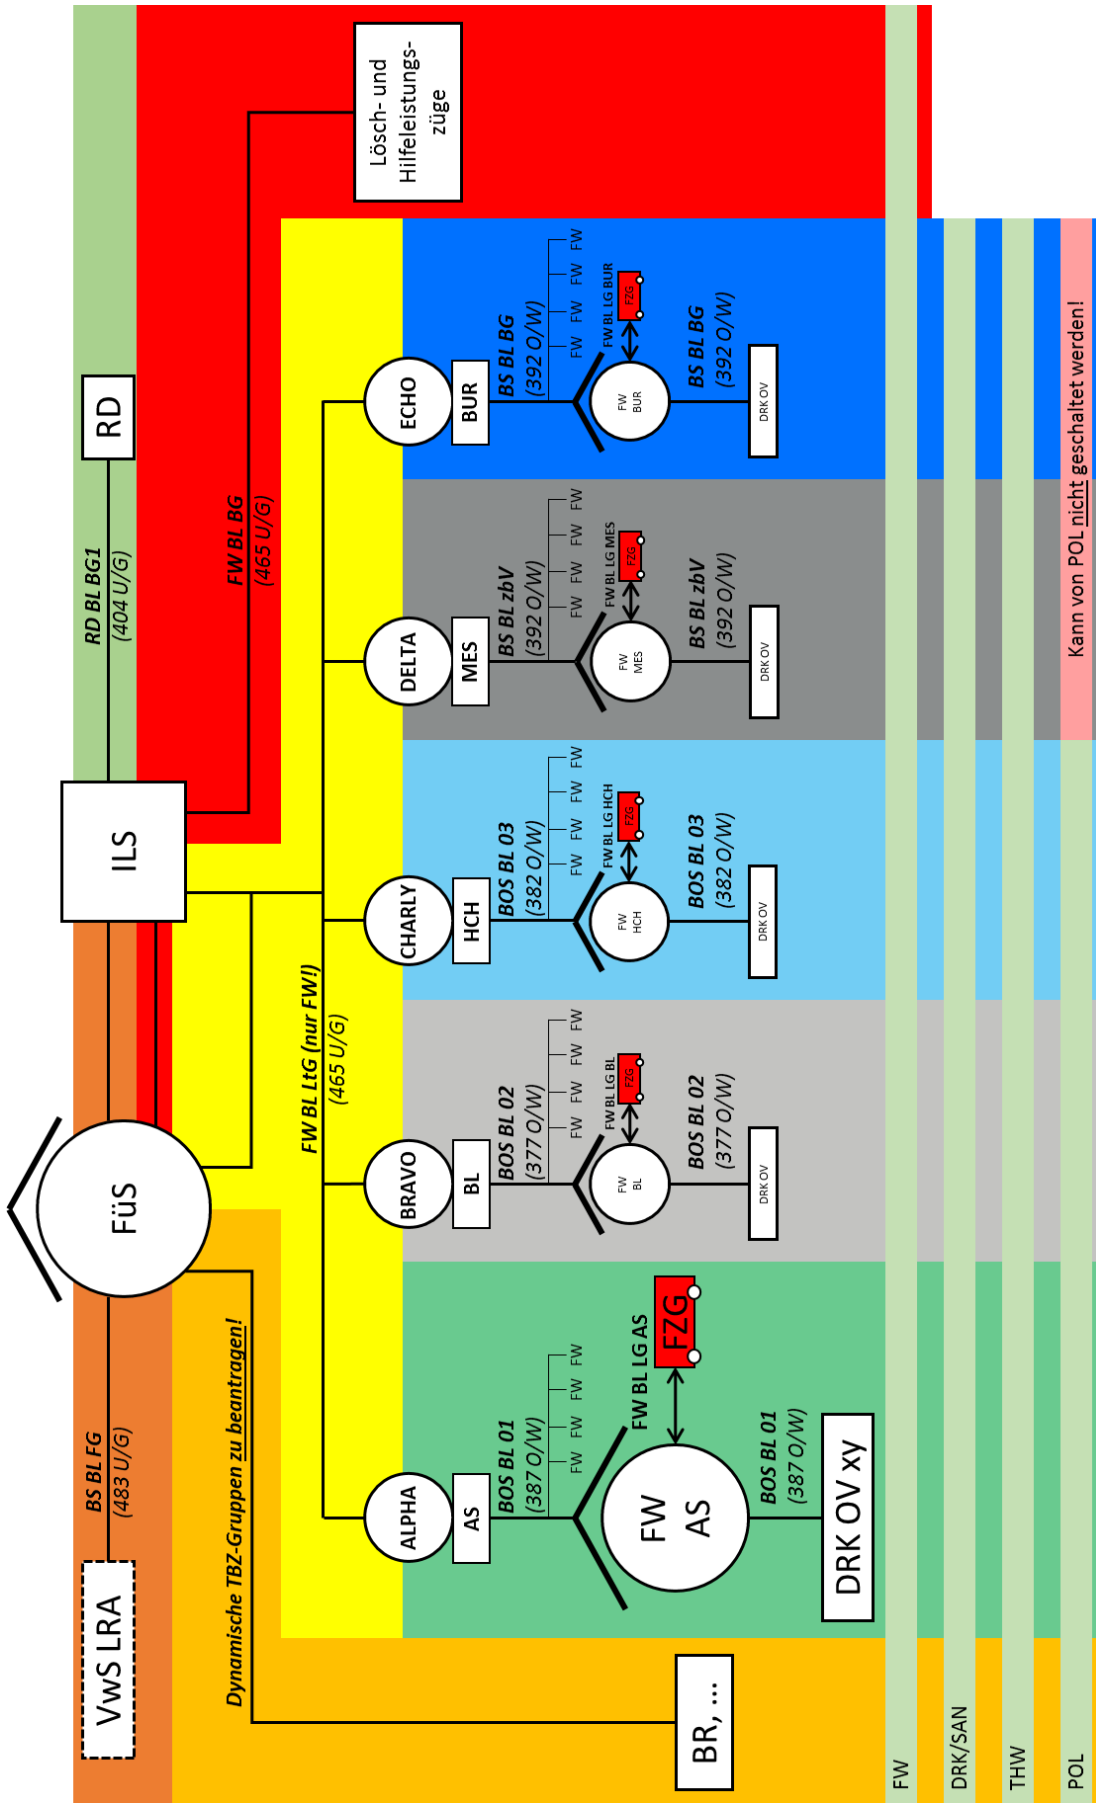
Lösch- und Hilfeleistungszüge

RD

RD BL BG1
(404 U/G)

FW BL BG
(465 U/G)

ILS

FüS

VwS LRA

BS BL FG
(483 U/G)

Dynamische TBZ-Gruppen zu beantragen!

FW BL LtG (nur FW!)
(465 U/G)

ECHO
BUR
BS BL BG
(392 O/W)
FW FW FW FW
FW BL LG BUR
FZG
FW BUR
BS BL BG
(392 O/W)
DRK OV

DELTA
MES
BS BL zbV
(392 O/W)
FW FW FW FW
FW BL LG MES
FZG
FW MES
BS BL zbV
(392 O/W)
DRK OV

CHARLY
HCH
BOS BL 03
(382 O/W)
FW FW FW FW
FW BL LG HCH
FZG
FW HCH
BOS BL 03
(382 O/W)
DRK OV

BRAVO
BL
BOS BL 02
(377 O/W)
FW FW FW FW
FW BL LG BL
FZG
FW BL
BOS BL 02
(377 O/W)
DRK OV

ALPHA
AS
BOS BL 01
(387 O/W)
FW FW FW FW
FW BL LG AS
FZG
FW AS
BOS BL 01
(387 O/W)
DRK OV xy

BR, ...

FW
DRK/SAN
THW
POL

Kann von POL nicht geschaltet werden!